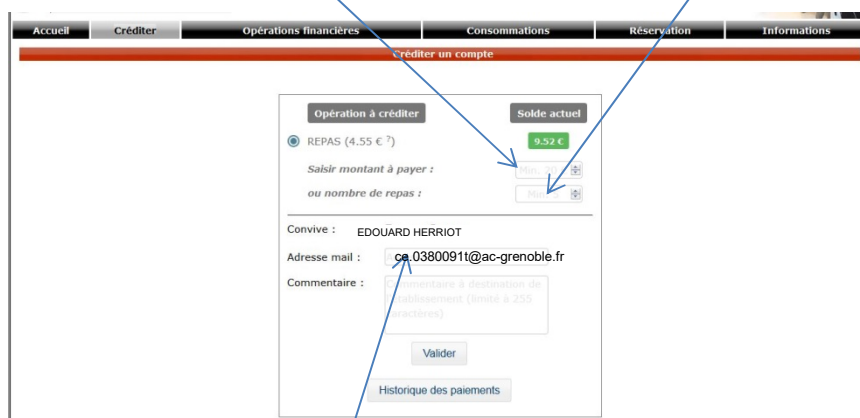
Accueil | Créditer | Opérations financières | Consommations | Réservation | Informations

Créditer un compte

Opération à créditer

Solde actuel

REPAS (4.55 € ?)

9.52 €

Saisir montant à payer :

Min. 20

ou nombre de repas :

Min. 5

Convive : EDOUARD HERRIOT

Adresse mail : ce.0380091t@ac-grenoble.fr

Commentaire : Commentaire à destination de l'établissement (limité à 255 caractères)

Valider

Historique des paiements